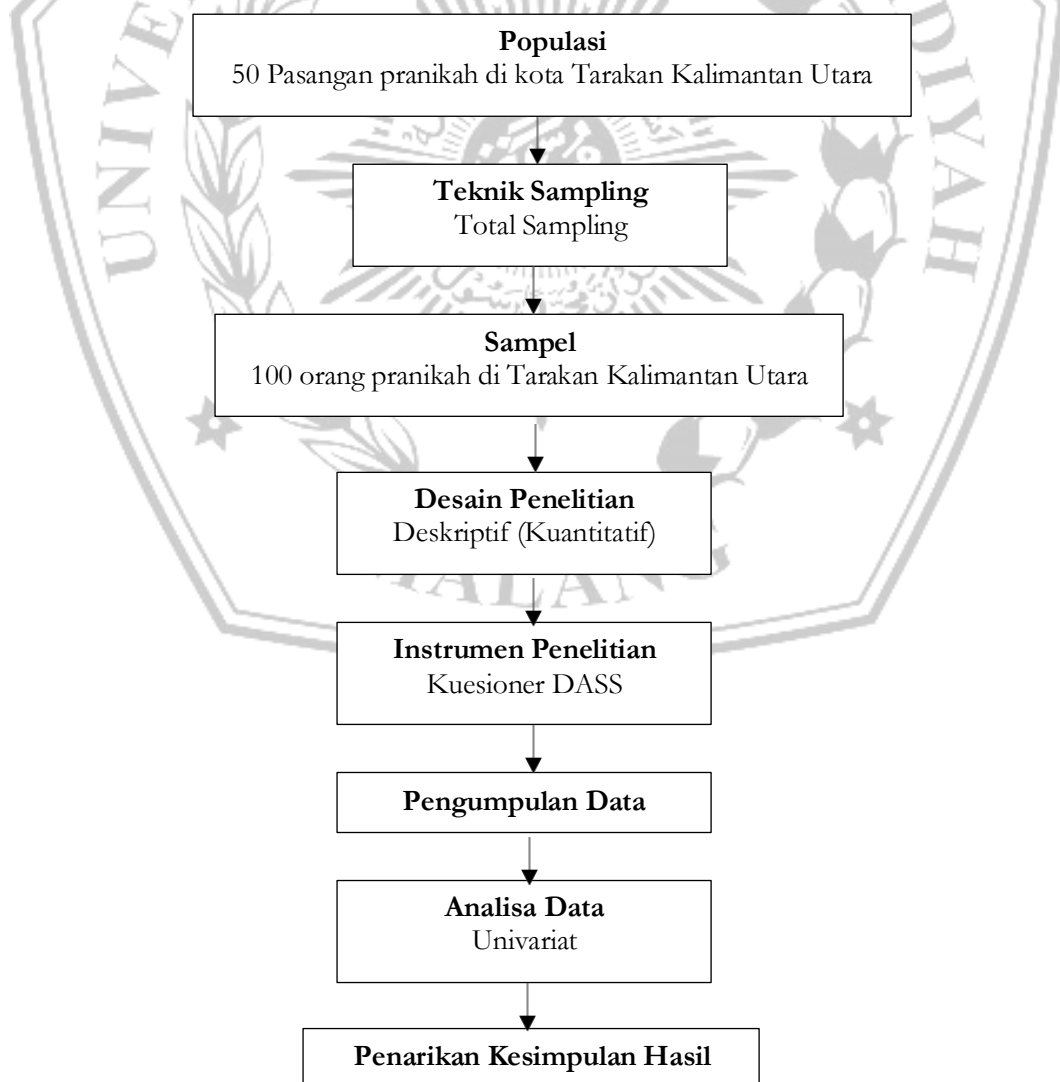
Populasi
50 Pasangan pranikah di kota Tarakan Kalimantan Utara

Teknik Sampling
Total Sampling

Sampel
100 orang pranikah di Tarakan Kalimantan Utara

Desain Penelitian
Deskriptif (Kuantitatif)

Instrumen Penelitian
Kuesioner DASS

Pengumpulan Data

Analisa Data
Univariat

Penarikan Kesimpulan Hasil